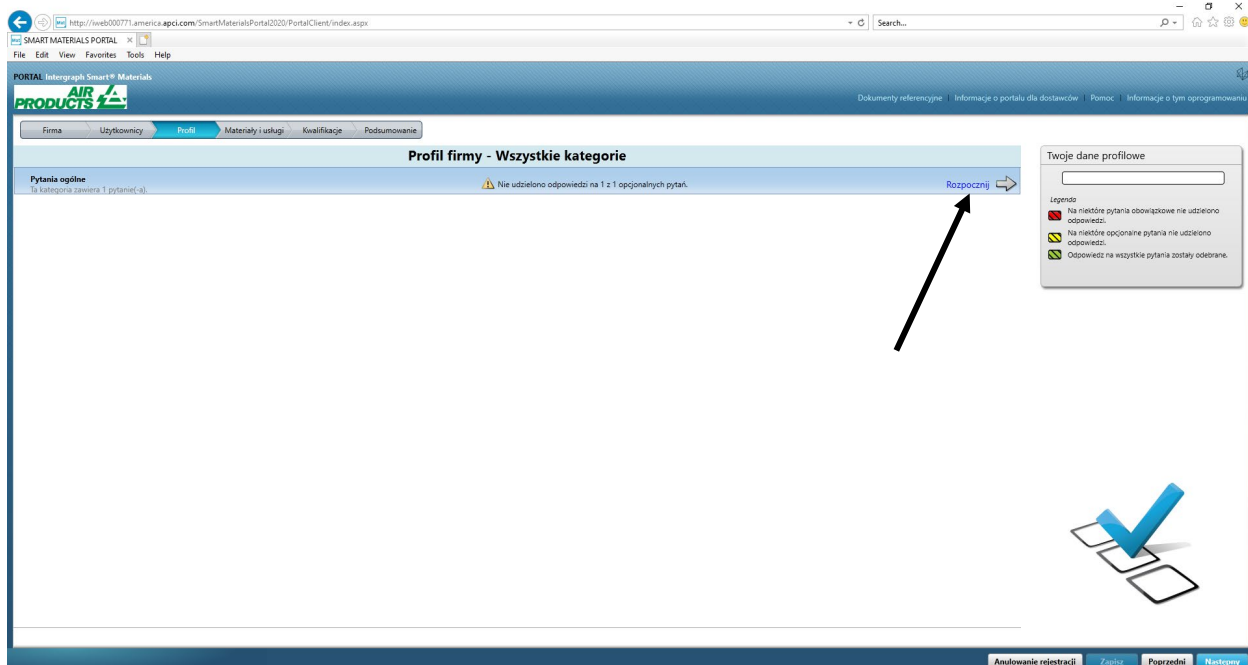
http://iweb000771.america.apci.com/SmartMaterialsPortal2020/PortalClient/index.aspx

Search...

SMART MATERIALS PORTAL

File Edit View Favorites Tools Help

PORTAL Intergraph Smart® Materials

AIR PRODUCTS

Dokumenty referencyjne | Informacje o portalu dla dostawców | Pomoc | Informacje o tym oprogramowaniu

Firma | Użytkownicy | Profil | Materiały i usługi | Kwalifikacje | Podsumowanie

Profil firmy - Wszystkie kategorie

Pytania ogólne
Ta kategoria zawiera 1 pytanie(-a).

Nie udzielono odpowiedzi na 1 z 1 opcjonalnych pytań.

Rozpocznij

Twoje dane profilowe

Legenda
Na niektóre pytania obowiązkowe nie udzielono odpowiedzi.
Na niektóre opcjonalne pytania nie udzielono odpowiedzi.
Odpowiedź na wszystkie pytania zostały odebrane.

Anulowanie rejestracji | Zapisz | Poprzedni | Następny